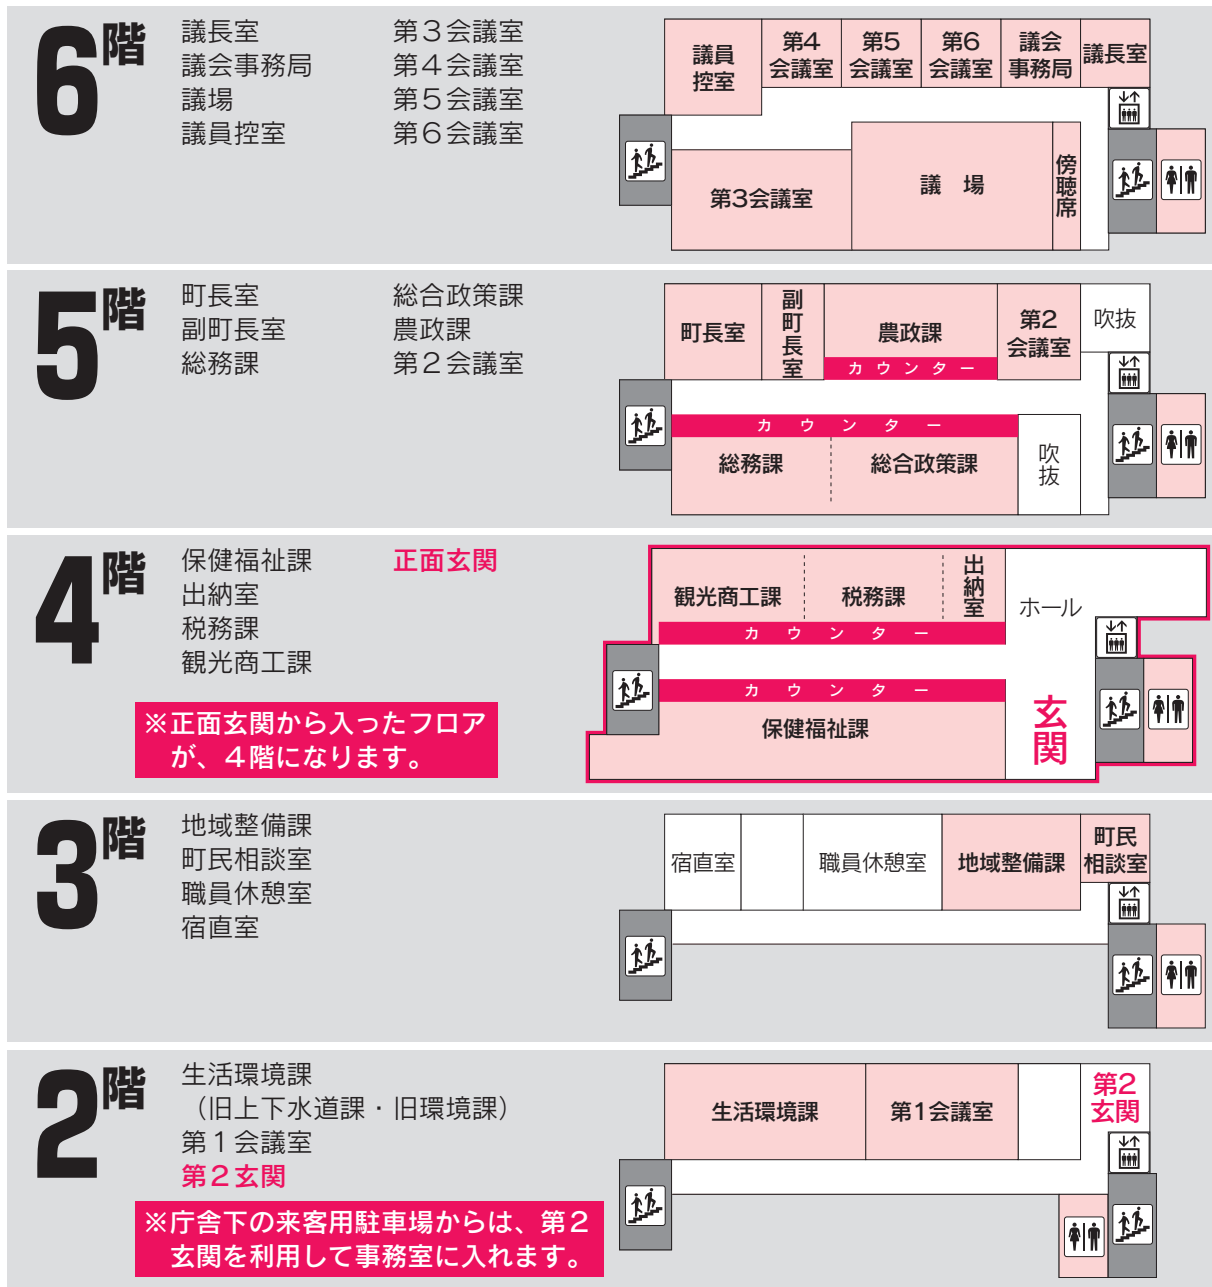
6階
議長室
議会事務局
議場
議員控室
第３会議室
第４会議室
第５会議室
第６会議室

議員控室
第4会議室
第5会議室
第6会議室
議会事務局
議長室
第3会議室
議　場
傍聴席

5階
町長室
副町長室
総務課
総合政策課
農政課
第２会議室

町長室
副町長室
農政課
カウンター
第2会議室
吹抜
カウンター
総務課
総合政策課
吹抜

4階
保健福祉課
出納室
税務課
観光商工課
正面玄関
※正面玄関から入ったフロアが、４階になります。

観光商工課
税務課
出納室
ホール
カウンター
カウンター
保健福祉課
玄関

3階
地域整備課
町民相談室
職員休憩室
宿直室

宿直室
職員休憩室
地域整備課
町民相談室

2階
生活環境課
（旧上下水道課・旧環境課）
第１会議室
第２玄関
※庁舎下の来客用駐車場からは、第２玄関を利用して事務室に入れます。

生活環境課
第1会議室
第2玄関